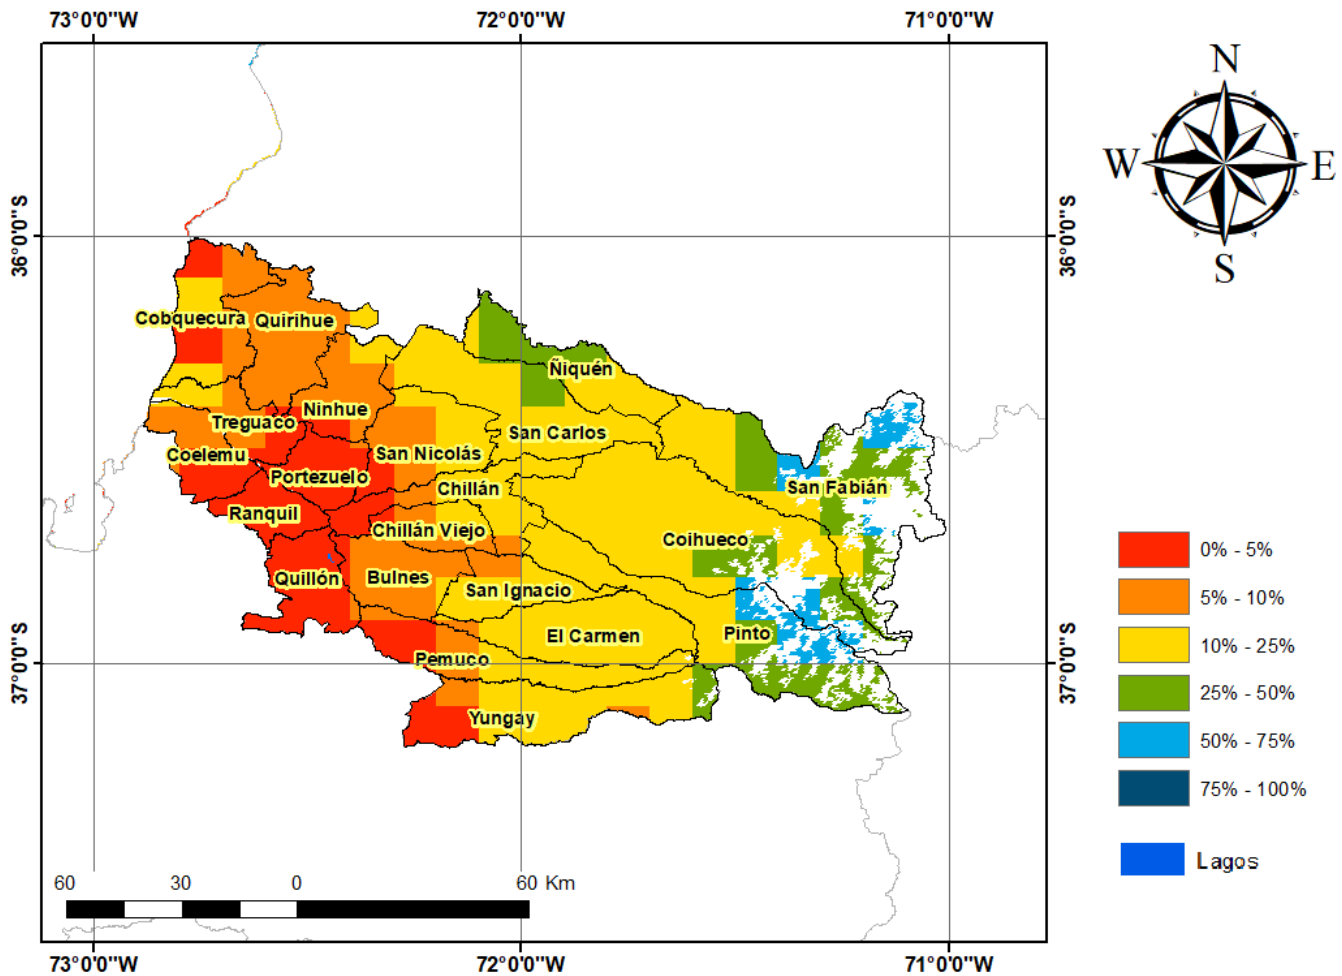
73°0'0"W 72°0'0"W 71°0'0"W

N
W E
S

36°0'0"S 36°0'0"S

Cobquecura Quirihue
Ñiquén
Ninhue
Treguaco
San Carlos
Coelemu
San Nicolás
Portezuelo
San Fabián
Chillán
Ranquil
Chillán Viejo
Coihueco
Quillón
Bulnes
San Ignacio
El Carmen
Pinto
Pemuco
Yungay

37°0'0"S 37°0'0"S

0% - 5%
5% - 10%
10% - 25%
25% - 50%
50% - 75%
75% - 100%

Lagos

60 30 0 60 Km

73°0'0"W 72°0'0"W 71°0'0"W